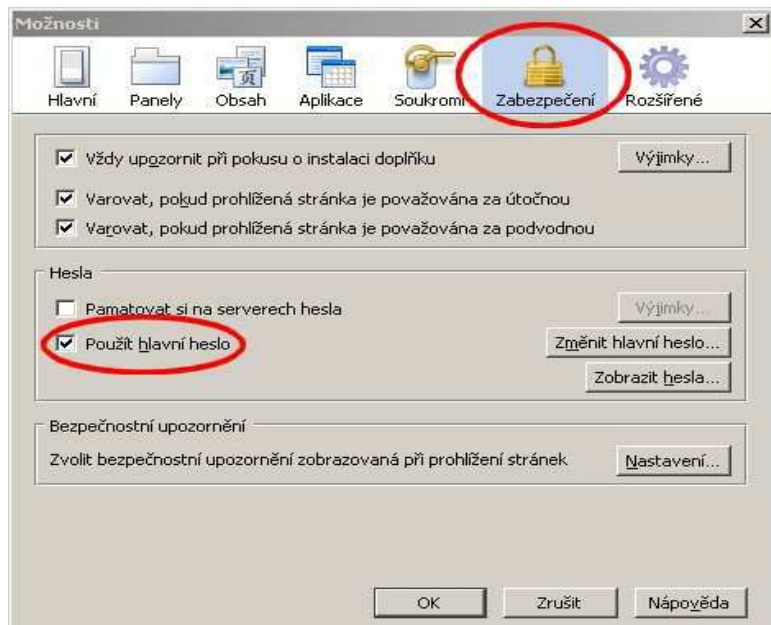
Možnosti

Hlavní Panely Obsah Aplikace Soukromí Zabezpečení Rozšířené

Vždy upozornit při pokusu o instalaci doplňku

Výjimky...

Varovat, pokud prohlížená stránka je považována za útočnou

Varovat, pokud prohlížená stránka je považována za podvodnou

Hesla

Pamatovat si na serverech hesla

Výjimky...

Použít hlavní heslo

Změnit hlavní heslo...

Zobrazit hesla...

Bezpečnostní upozornění

Zvolit bezpečnostní upozornění zobrazovaná při prohlížení stránek

Nastavení...

OK Zrušit Nápověda